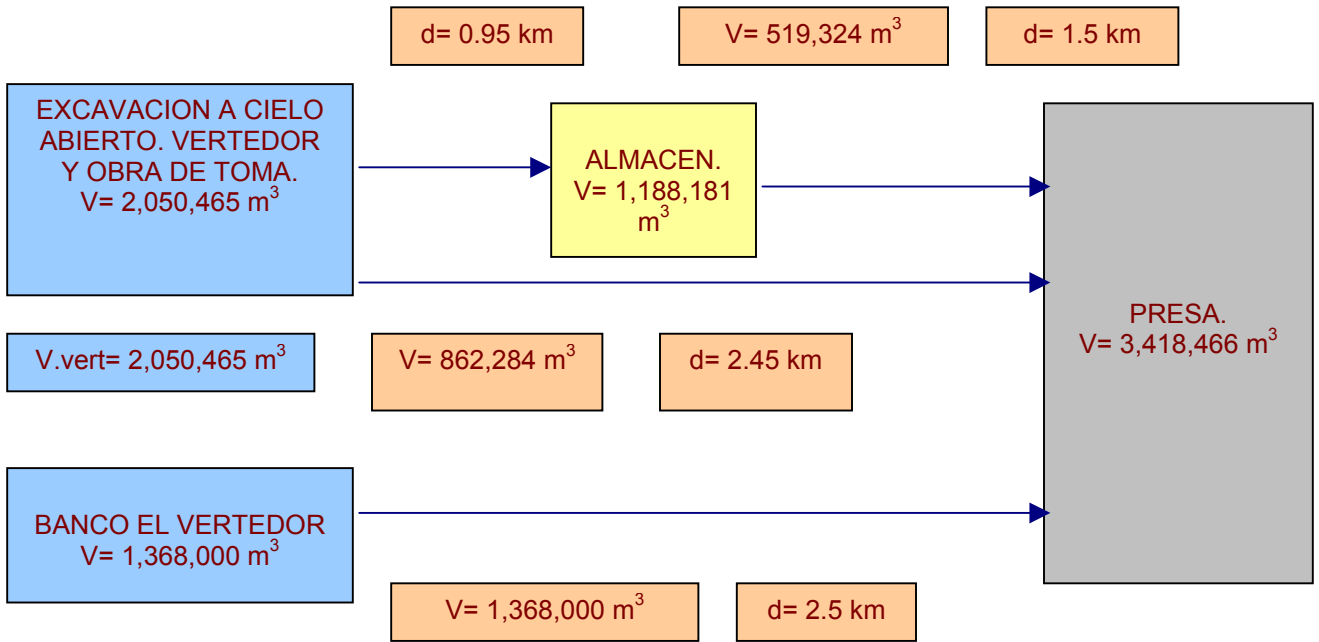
d= 0.95 km

V= 519,324 $m^3$

d= 1.5 km

EXCAVACION A CIELO ABIERTO. VERTEDOR Y OBRA DE TOMA. V= 2,050,465 $m^3$

ALMACEN. V= 1,188,181 $m^3$

PRESA. V= 3,418,466 $m^3$

V.vert= 2,050,465 $m^3$

V= 862,284 $m^3$

d= 2.45 km

BANCO EL VERTEDOR V= 1,368,000 $m^3$

V= 1,368,000 $m^3$

d= 2.5 km